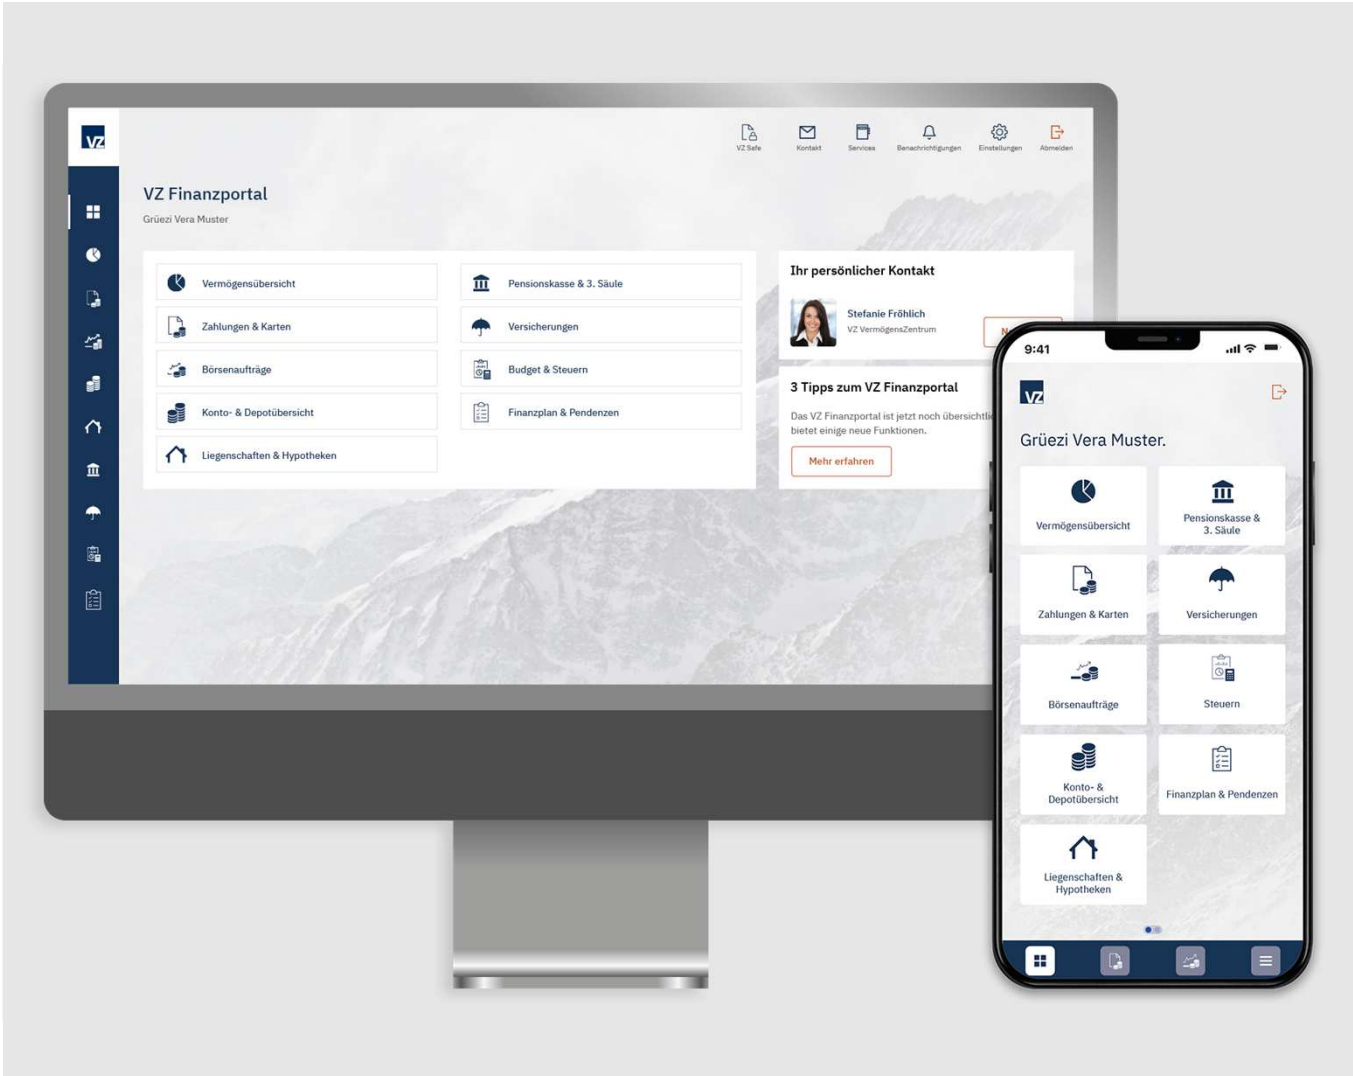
VZ

VZ Safe Kontakt Services Benachrichtigungen Einstellungen Abmelden

VZ Finanzportal
Grüezi Vera Muster

Vermögensübersicht
Pensionskasse & 3. Säule
Zahlungen & Karten
Versicherungen
Börsenaufträge
Budget & Steuern
Konto- & Depotübersicht
Finanzplan & Pendenzen
Liegenschaften & Hypotheken

Ihr persönlicher Kontakt
Stefanie Fröhlich
VZ VermögensZentrum
N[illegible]

3 Tipps zum VZ Finanzportal
Das VZ Finanzportal ist jetzt noch übersichtli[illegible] bietet einige neue Funktionen.
Mehr erfahren

9:41
VZ
Grüezi Vera Muster.
Vermögensübersicht
Pensionskasse & 3. Säule
Zahlungen & Karten
Versicherungen
Börsenaufträge
Steuern
Konto- & Depotübersicht
Finanzplan & Pendenzen
Liegenschaften & Hypotheken